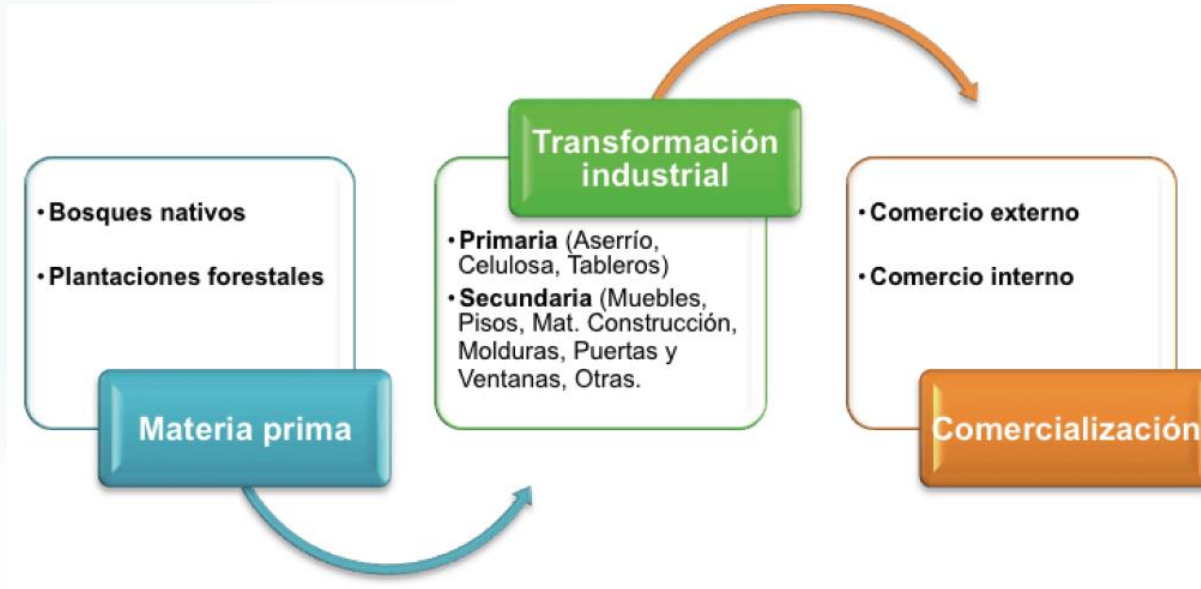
• Bosques nativos

• Plantaciones forestales

Materia prima

Transformación industrial

• Primaria (Aserrío, Celulosa, Tableros)

• Secundaria (Muebles, Pisos, Mat. Construcción, Molduras, Puertas y Ventanas, Otras.

• Comercio externo

• Comercio interno

Comercialización